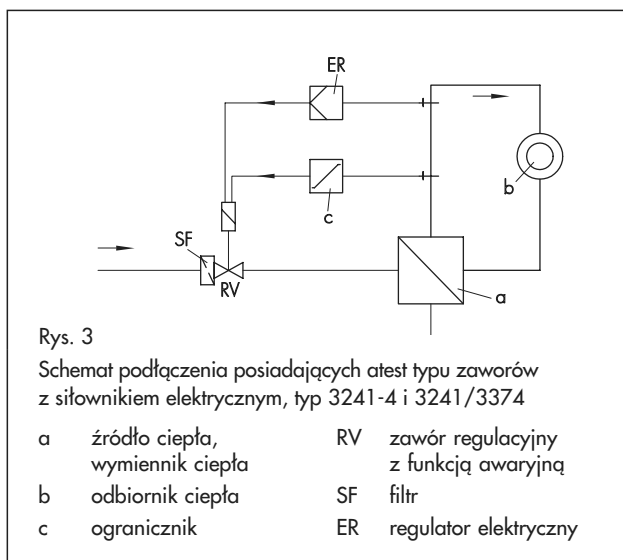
ER

b

c

SF

RV

a

Rys. 3

Schemat podłączenia posiadających atest typu zaworów z siłownikiem elektrycznym, typ 3241-4 i 3241/3374

a źródło ciepła, wymiennik ciepła

b odbiornik ciepła

c ogranicznik

RV zawór regulacyjny z funkcją awaryjną

SF filtr

ER regulator elektryczny